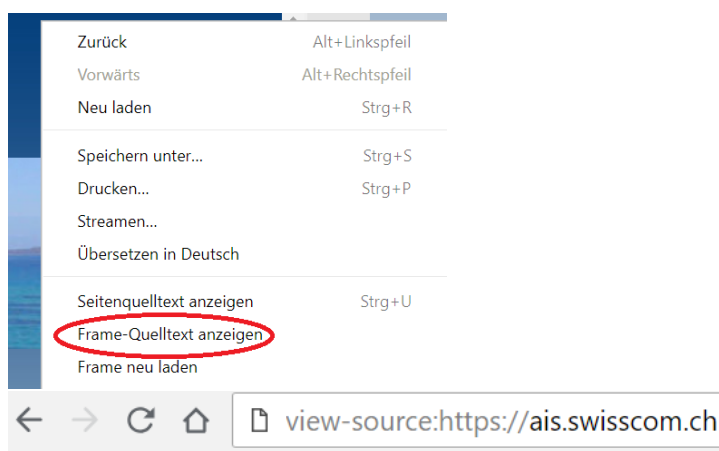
Zurück Alt+Linkspfeil
Vorwärts Alt+Rechtspfeil
Neu laden Strg+R

Speichern unter... Strg+S
Drucken... Strg+P
Streamen...
Übersetzen in Deutsch

Seitenquelltext anzeigen Strg+U
Frame-Quelltext anzeigen
Frame neu laden

view-source:https://ais.swisscom.ch